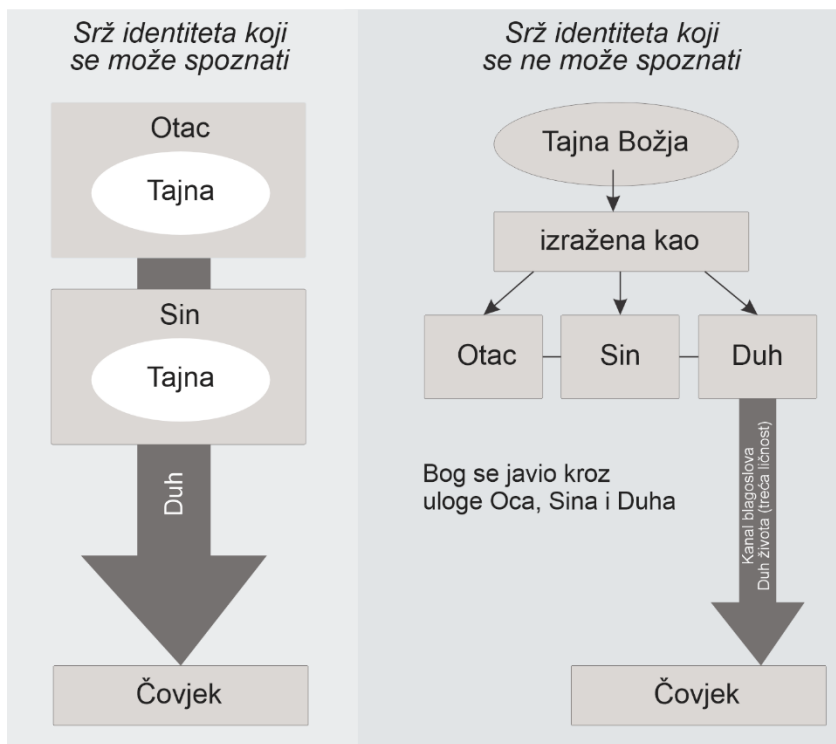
Srž identiteta koji se može spoznati

Otac

Tajna

Sin

Tajna

Duh

Čovjek

Srž identiteta koji se ne može spoznati

Tajna Božja

izražena kao

Otac

Sin

Duh

Bog se javio kroz uloge Oca, Sina i Duha

Kanal blagoslova
Duh života (treća ličnost)

Čovjek